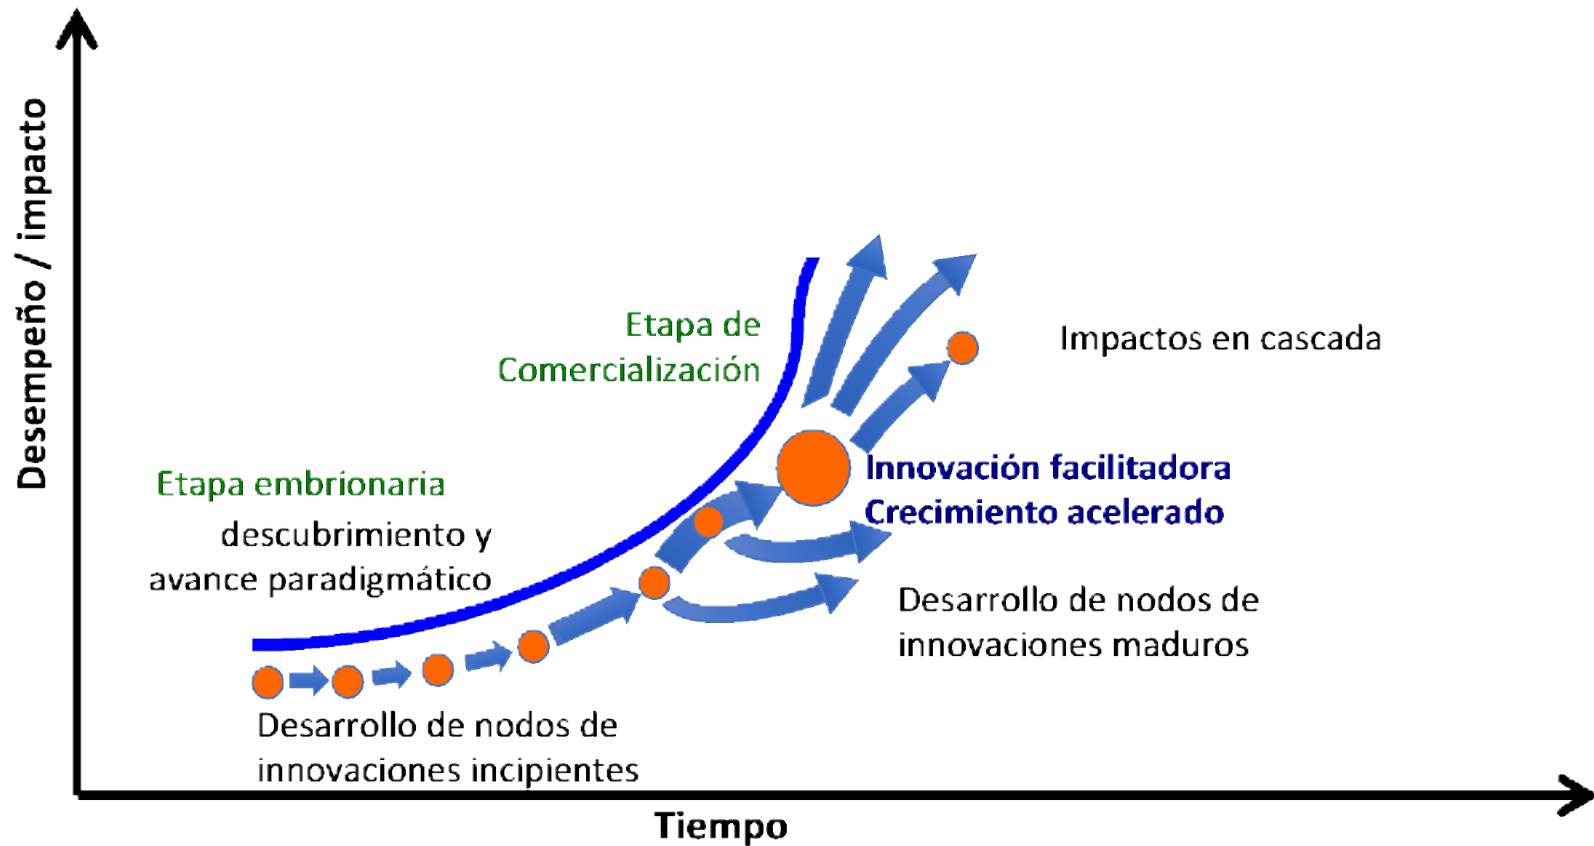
Desempeño / impacto

Etapa de Comercialización

Impactos en cascada

Etapa embrionaria

descubrimiento y avance paradigmático

Innovación facilitadora
Crecimiento acelerado

Desarrollo de nodos de innovaciones maduros

Desarrollo de nodos de innovaciones incipientes

Tiempo